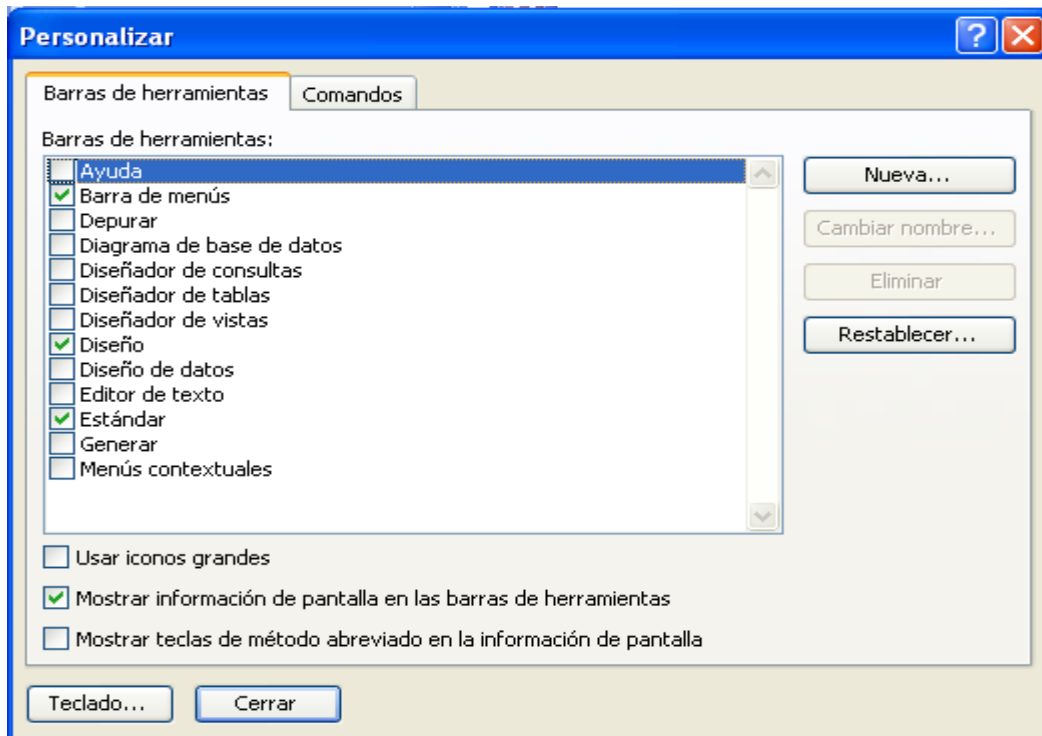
Personalizar

Barras de herramientas | Comandos

Barras de herramientas:

Ayuda
Barra de menús
Depurar
Diagrama de base de datos
Diseñador de consultas
Diseñador de tablas
Diseñador de vistas
Diseño
Diseño de datos
Editor de texto
Estándar
Generar
Menús contextuales

Nueva...
Cambiar nombre...
Eliminar
Restablecer...

Usar iconos grandes
Mostrar información de pantalla en las barras de herramientas
Mostrar teclas de método abreviado en la información de pantalla

Teclado...
Cerrar